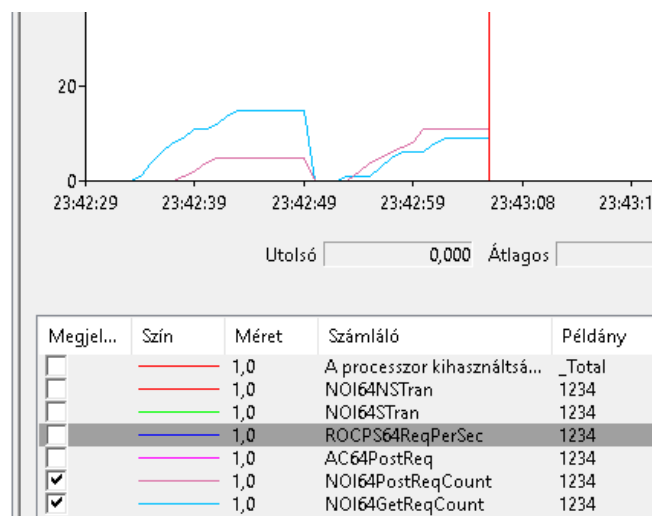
20
0
23:42:29 23:42:39 23:42:49 23:42:59 23:43:08 23:43:1

Utolsó 0,000 Átlagos

| Megjel... | Szín | Méret | Számláló | Példány |
|---|---|---|---|---|
| | | 1,0 | A processzor kihasználtsá... | _Total |
| | | 1,0 | NOI64NSTran | 1234 |
| | | 1,0 | NOI64STran | 1234 |
| | | 1,0 | ROCPS64ReqPerSec | 1234 |
| | | 1,0 | AC64PostReq | 1234 |
| ✔ | | 1,0 | NOI64PostReqCount | 1234 |
| ✔ | | 1,0 | NOI64GetReqCount | 1234 |